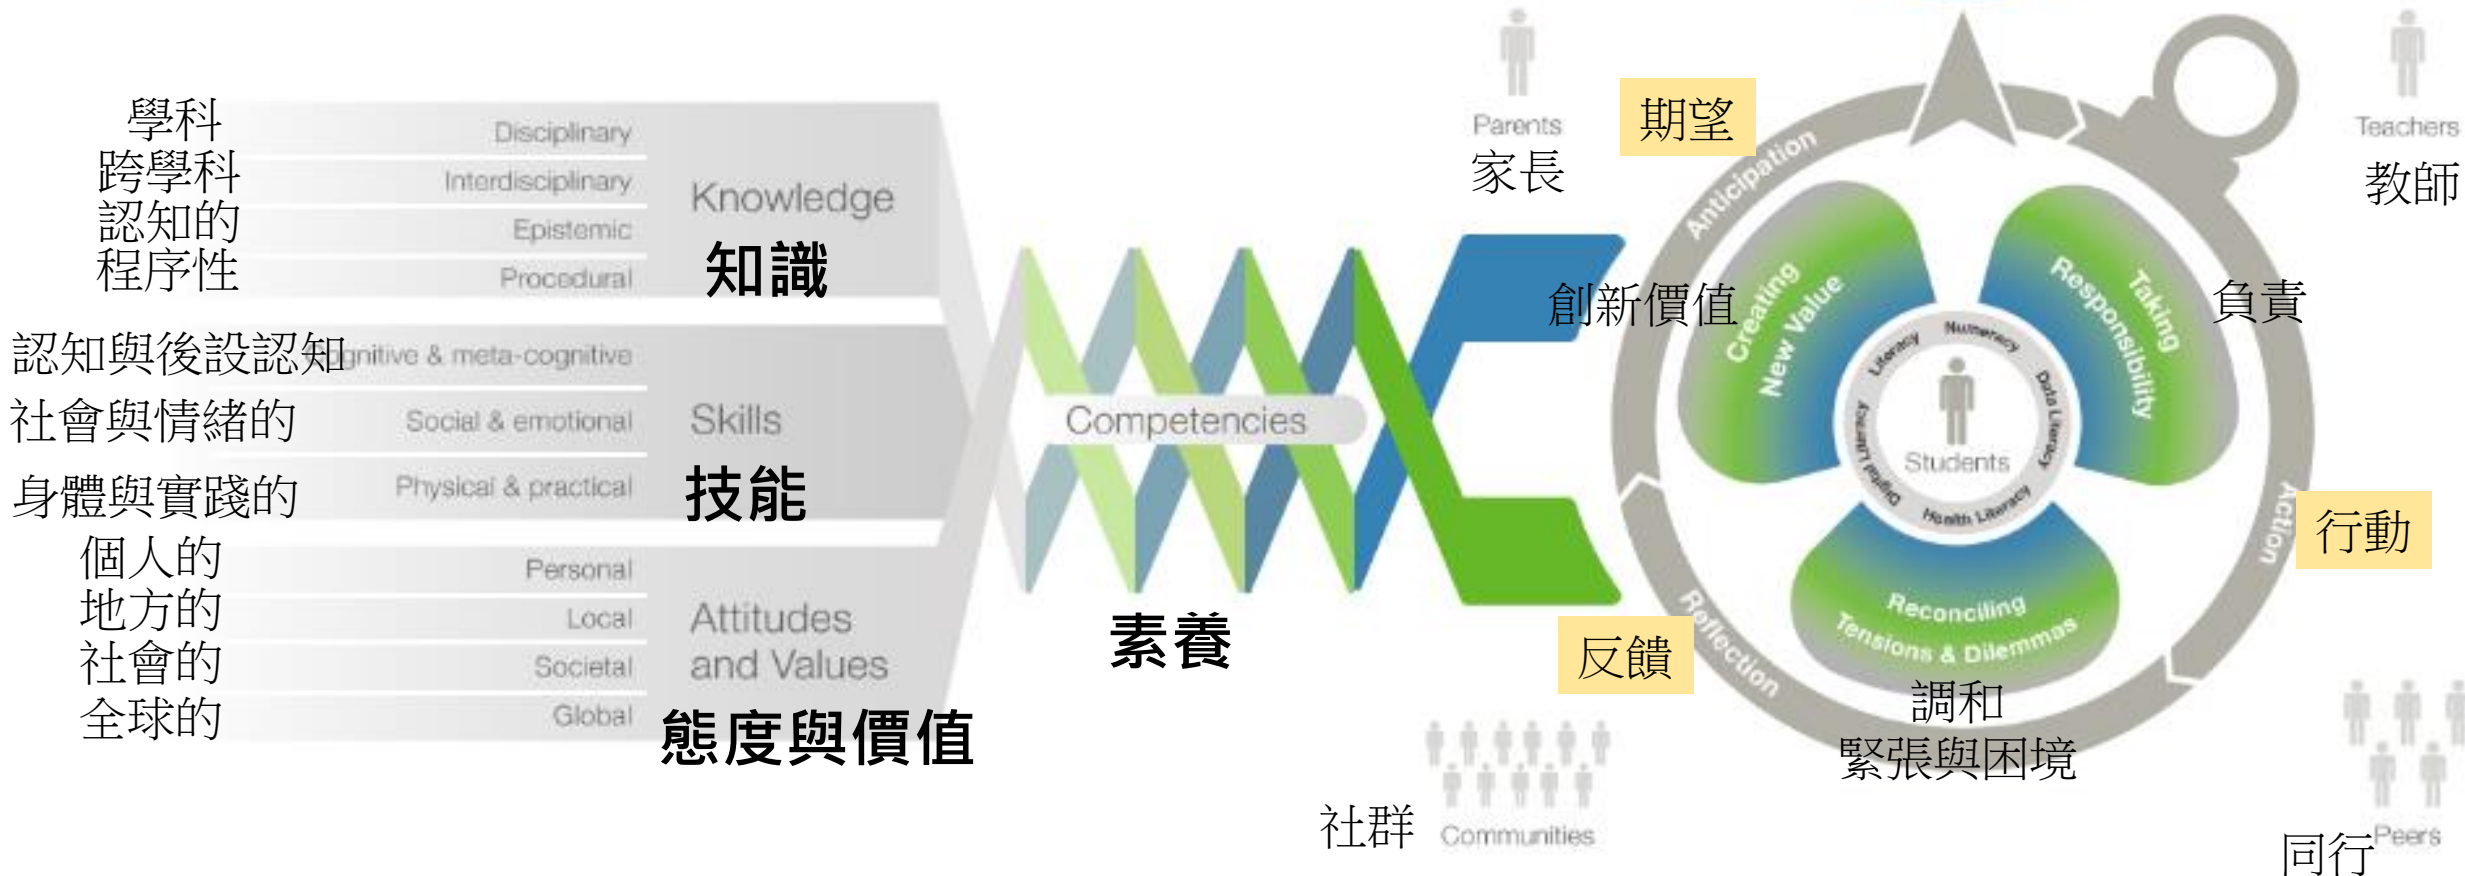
學科
Disciplinary
跨學科
Interdisciplinary
認知的
Epistemic
程序性
Procedural

Knowledge
知識

認知與後設認知
Cognitive & meta-cognitive
社會與情緒的
Social & emotional
身體與實踐的
Physical & practical

Skills
技能

個人的
Personal
地方的
Local
社會的
Societal
全球的
Global

Attitudes and Values
態度與價值

Competencies
素養

Parents
家長
期望
Anticipation
Teachers
教師
創新價值
Creating New Value
負責
Taking Responsibility
Literacy
Numeracy
Data Literacy
Digital Literacy
Health Literacy
Students
行動
Action
反饋
Reflection
Reconciling Tensions & Dilemmas
調和
緊張與困境
社群
Communities
同行
Peers